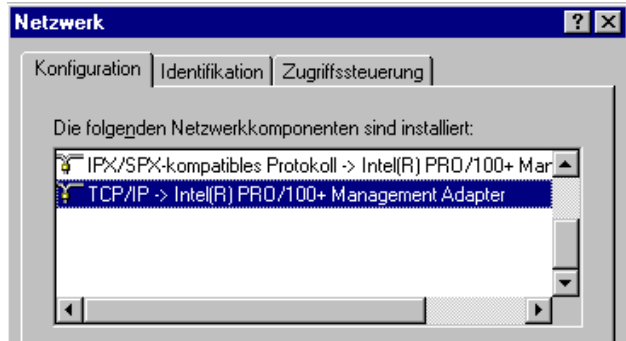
Netzwerk

Konfiguration | Identifikation | Zugriffssteuerung

Die folgenden Netzwerkkomponenten sind installiert:

IPX/SPX-kompatibles Protokoll -> Intel(R) PRO/100+ Mar
TCP/IP -> Intel(R) PRO/100+ Management Adapter